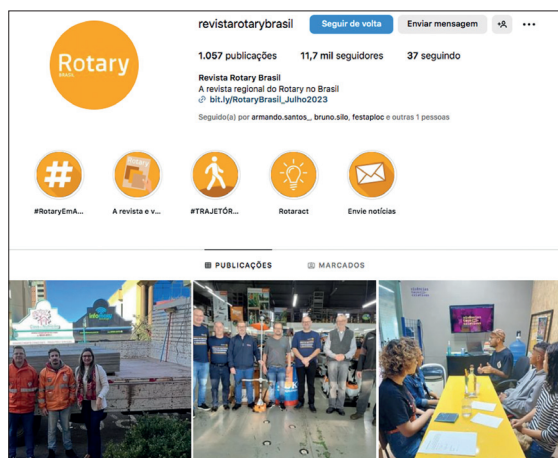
Rotary
BRASIL

revistarotarybrasil

Seguir de volta

Enviar mensagem

1.057 publicações

11,7 mil seguidores

37 seguindo

Revista Rotary Brasil

A revista regional do Rotary no Brasil

bit.ly/RotaryBrasil_Julho2023

Seguido(a) por armando.santos_, bruno.silo, festaploc e outras 1 pessoas

#RotaryEmA...

A revista e v...

#TRAJETÓR...

Rotaract

Envie notícias

PUBLICAÇÕES

MARCADOS